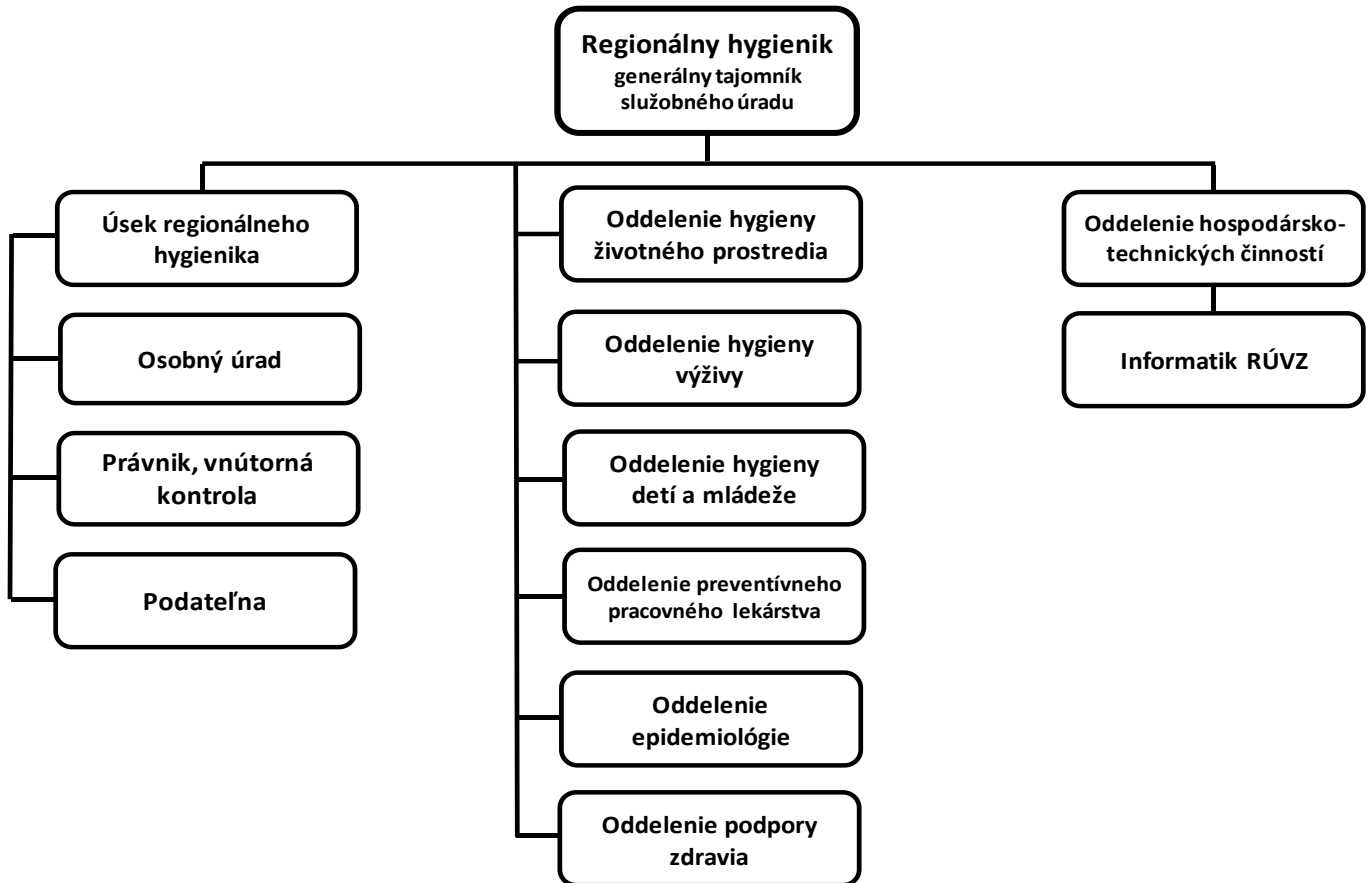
Regionálny hygienik
generálny tajomník služobného úradu

Úsek regionálneho hygienika

Osobný úrad

Právnik, vnútorná kontrola

Podateľna

Oddelenie hygieny životného prostredia

Oddelenie hygieny výživy

Oddelenie hygieny detí a mládeže

Oddelenie preventívneho pracovného lekárstva

Oddelenie epidemiológie

Oddelenie podpory zdravia

Oddelenie hospodársko-technických činností

Informatik RÚVZ